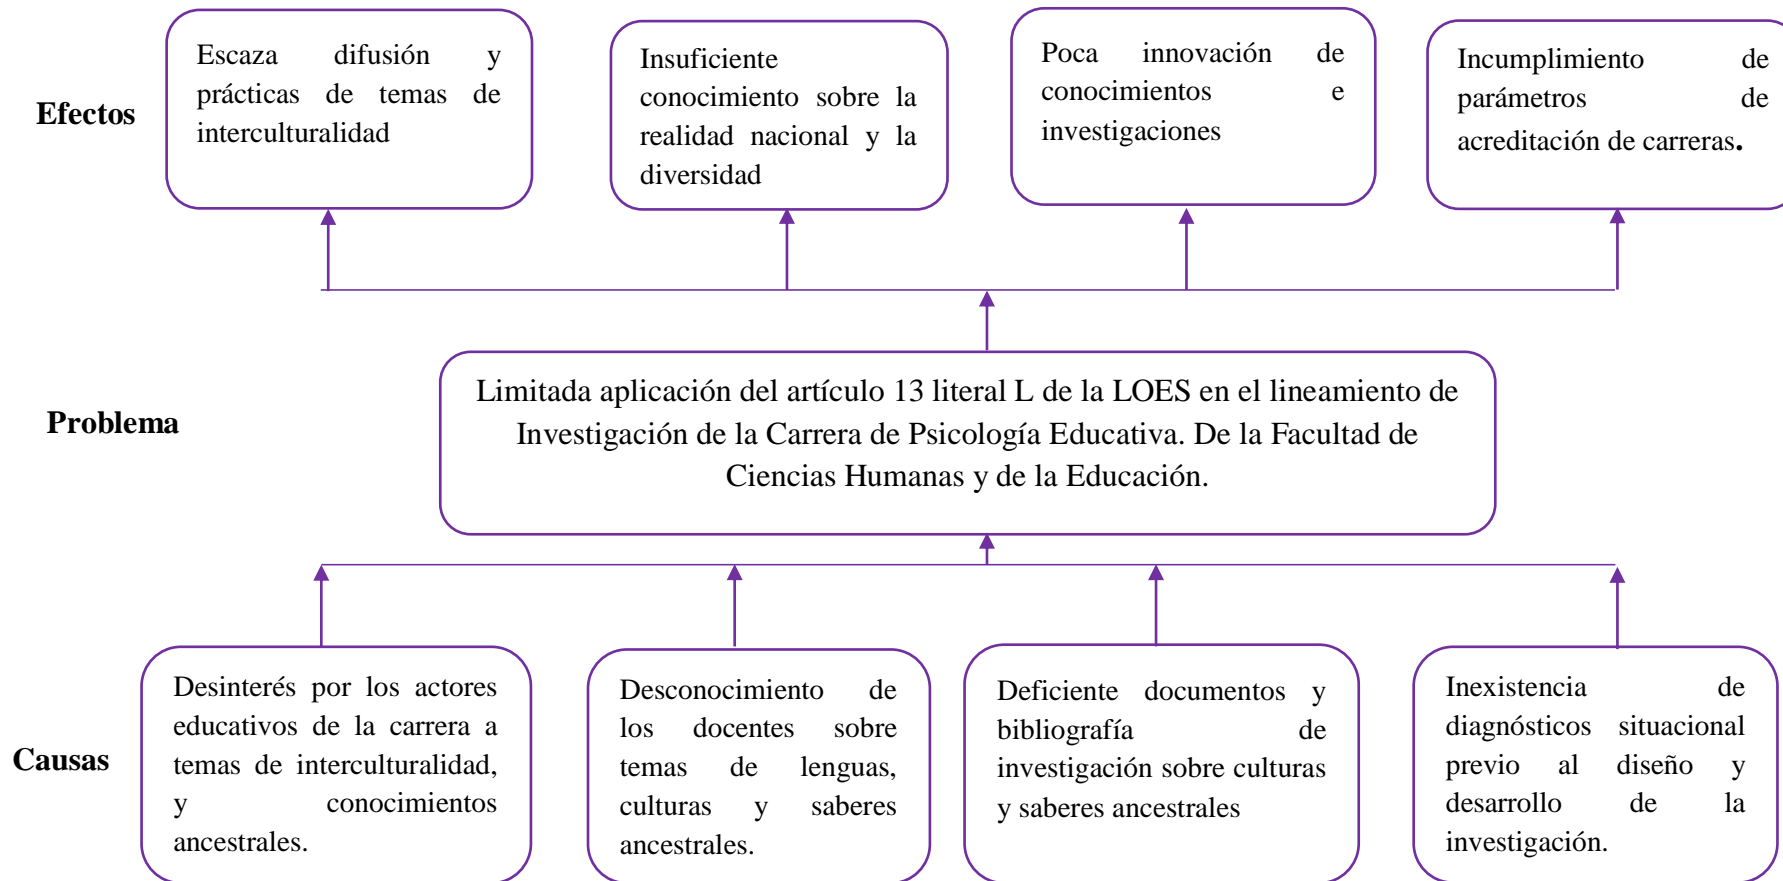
Efectos

Escaza difusión y prácticas de temas de interculturalidad

Insuficiente conocimiento sobre la realidad nacional y la diversidad

Poca innovación de conocimientos e investigaciones

Incumplimiento de parámetros de acreditación de carreras.

Problema

Limitada aplicación del artículo 13 literal L de la LOES en el lineamiento de Investigación de la Carrera de Psicología Educativa. De la Facultad de Ciencias Humanas y de la Educación.

Causas

Desinterés por los actores educativos de la carrera a temas de interculturalidad, y conocimientos ancestrales.

Desconocimiento de los docentes sobre temas de lenguas, culturas y saberes ancestrales.

Deficiente documentos y bibliografía de investigación sobre culturas y saberes ancestrales

Inexistencia de diagnósticos situacional previo al diseño y desarrollo de la investigación.